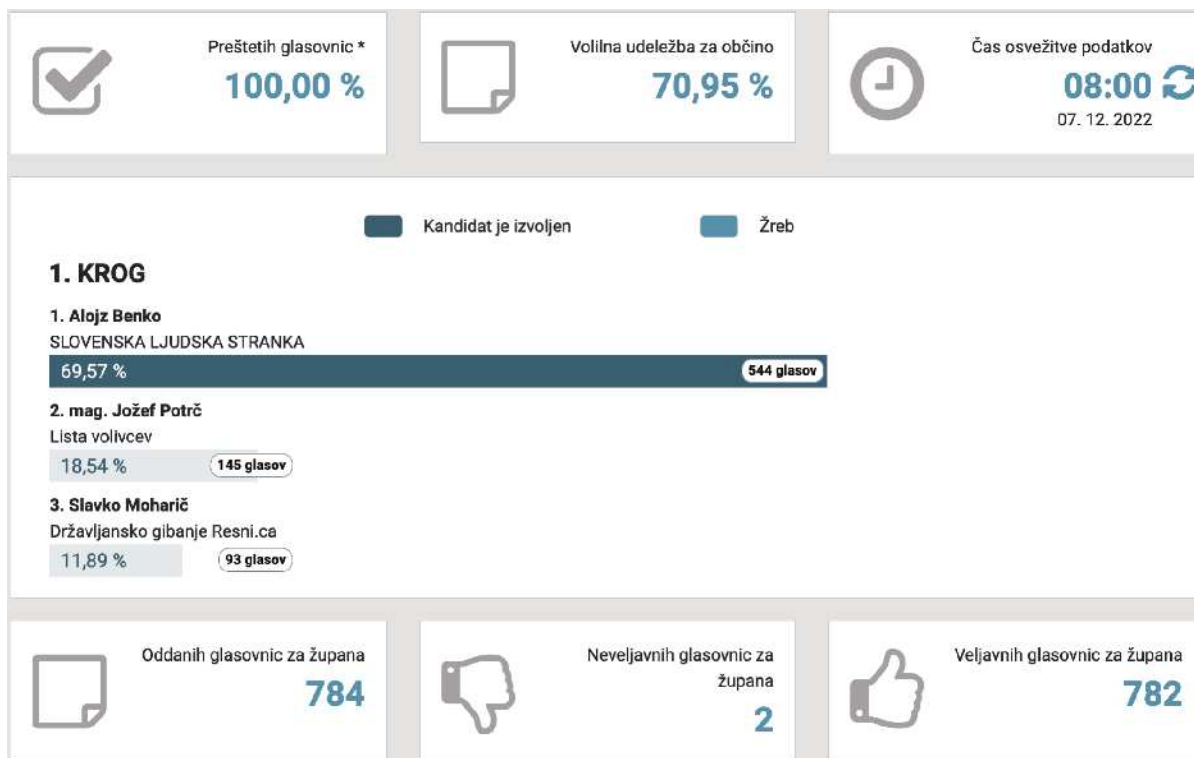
Preštetih glasovnic *
100,00 %

Volilna udeležba za občino
70,95 %

Čas osvežitve podatkov
08:00
07. 12. 2022

Kandidat je izvoljen
Žreb

1. KROG

1. Alojz Benko
SLOVENSKA LJUDSKA STRANKA
69,57 %
544 glasov

2. mag. Jožef Potrč
Lista volivcev
18,54 %
145 glasov

3. Slavko Moharič
Državljansko gibanje Resni.ca
11,89 %
93 glasov

Oddanih glasovnic za župana
784

Neveljavnih glasovnic za župana
2

Veljavnih glasovnic za župana
782